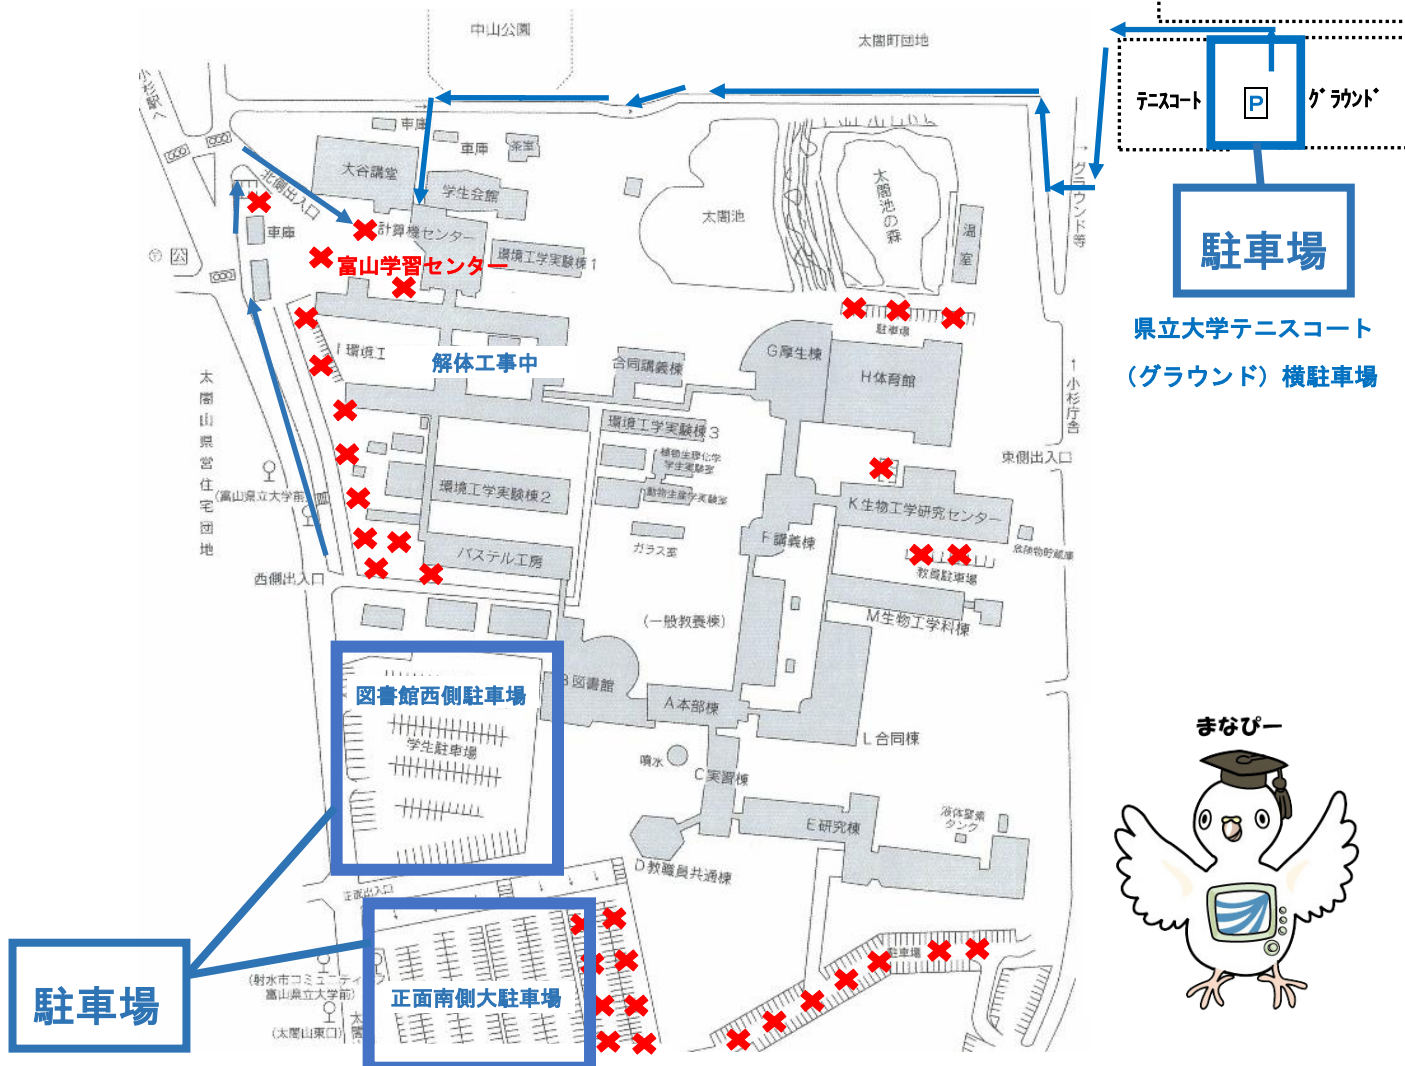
中山公園

太閤町団地

テニスコート

P

グラウンド

駐車場

県立大学テニスコート
（グラウンド）横駐車場

小杉駅へ

車庫

車庫

大谷講堂

北側出入口

学生会館

計算機センター

富山学習センター

環境工学実験棟1

太閤池

太閤池の森

温室

グラウンド等

駐車場

環境工

解体工事中

合同講義棟

G厚生棟

H体育館

小杉庁舎

東側出入口

環境工学実験棟3

植物生理化学
学生実験室

動物生理学実験室

環境工学実験棟2

K生物工学研究センター

危険物貯蔵庫

太閤山県営住宅団地

（富山県立大学前）

パステル工房

ガラス室

F講義棟

教員駐車場

西側出入口

（一般教養棟）

M生物工学科棟

図書館西側駐車場

学生駐車場

B図書館

A本部棟

L合同棟

噴水

C実習棟

液体窒素タンク

E研究棟

D教職員共通棟

正面出入口

駐車場

（射水市コミュニティ富山県立大学前）

（太閤山東口）

正面南側大駐車場

駐車場

まなぴー